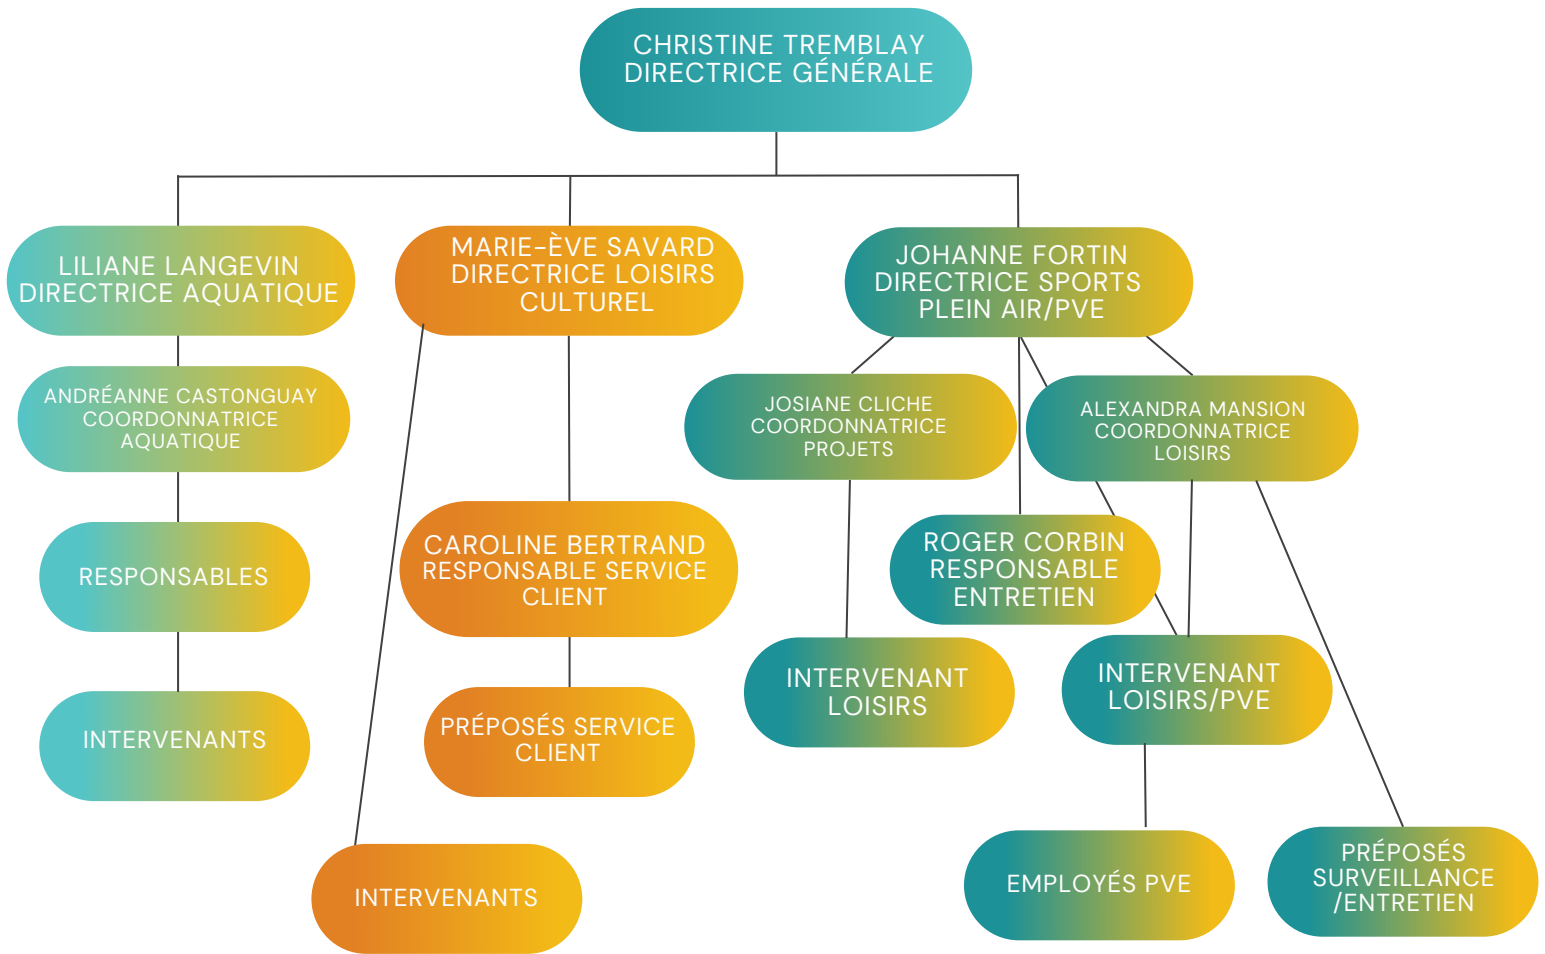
CHRISTINE TREMBLAY
DIRECTRICE GÉNÉRALE

LILIANE LANGEVIN
DIRECTRICE AQUATIQUE

MARIE-ÈVE SAVARD
DIRECTRICE LOISIRS CULTUREL

JOHANNE FORTIN
DIRECTRICE SPORTS PLEIN AIR/PVE

ANDRÉANNE CASTONGUAY
COORDONNATRICE AQUATIQUE

RESPONSABLES

INTERVENANTS

CAROLINE BERTRAND
RESPONSABLE SERVICE CLIENT

PRÉPOSÉS SERVICE CLIENT

INTERVENANTS

JOSIANE CLICHE
COORDONNATRICE PROJETS

ALEXANDRA MANSION
COORDONNATRICE LOISIRS

ROGER CORBIN
RESPONSABLE ENTRETIEN

INTERVENANT LOISIRS

INTERVENANT LOISIRS/PVE

EMPLOYÉS PVE

PRÉPOSÉS SURVEILLANCE /ENTRETIEN